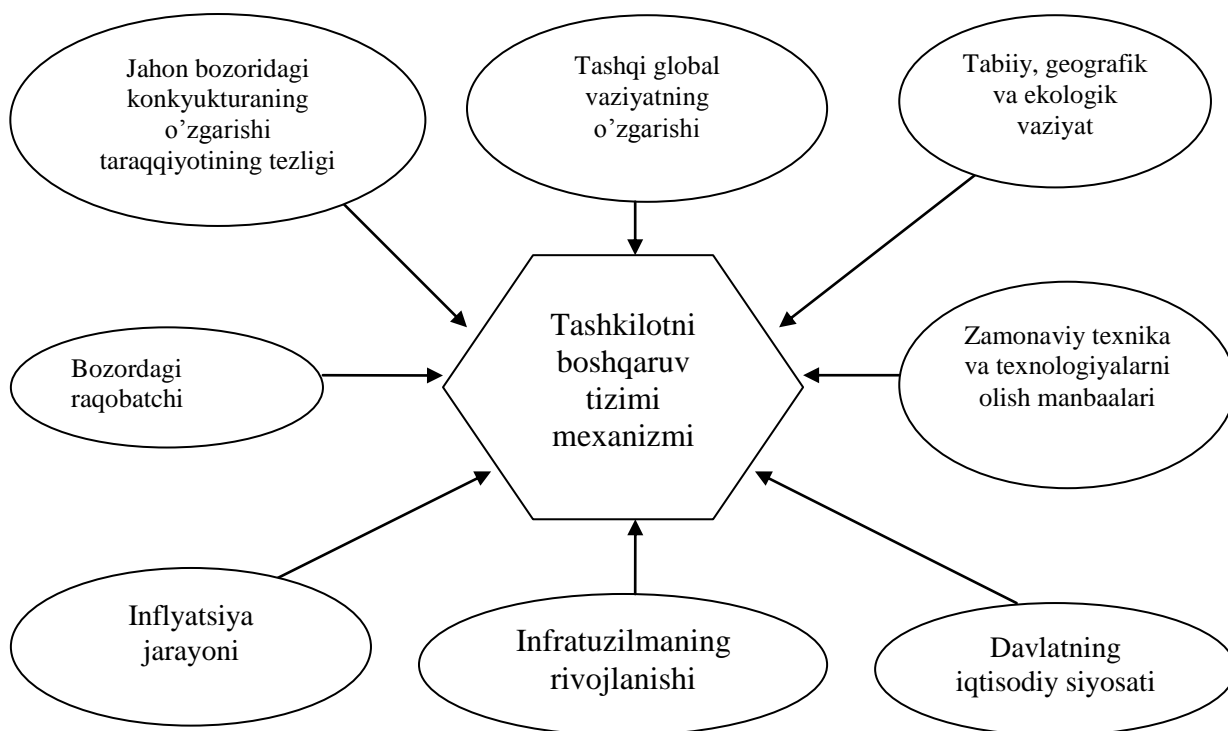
Jahon bozoridagi konkyukturaning o’zgarishi taraqqiyotining tezligi

Tashqi global vaziyatning o’zgarishi

Tabiiy, geografik va ekologik vaziyat

Bozordagi raqobatchi

Tashkilotni boshqaruv tizimi mexanizmi

Zamonaviy texnika va texnologiyalarni olish manbaalari

Inflyatsiya jarayoni

Infratuzilmaning rivojlanishi

Davlatning iqtisodiy siyosati